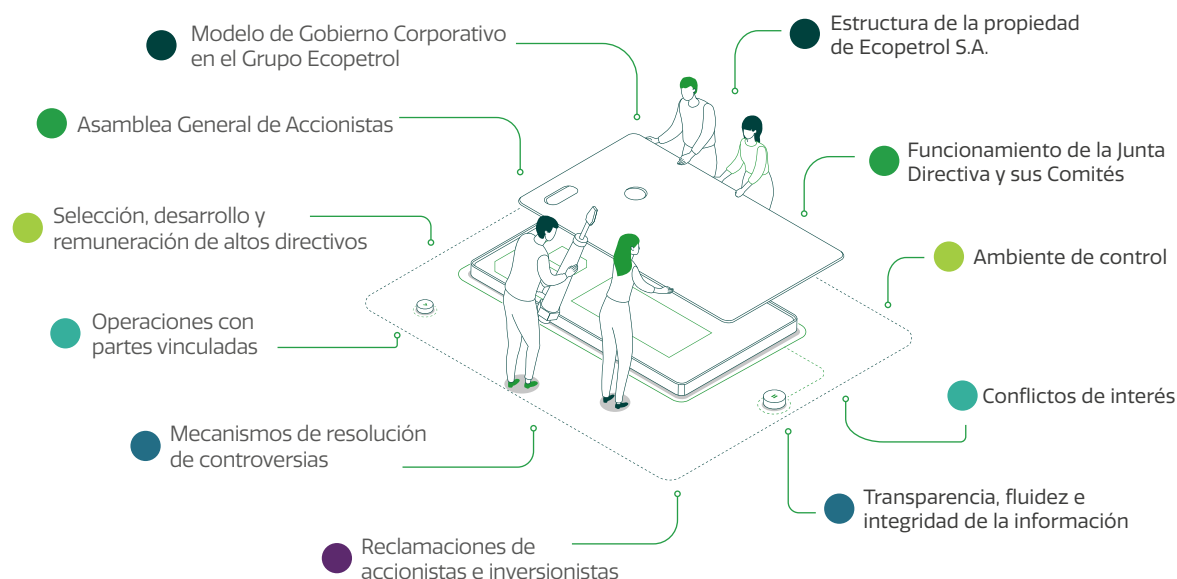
Modelo de Gobierno Corporativo en el Grupo Ecopetrol

Estructura de la propiedad de Ecopetrol S.A.

Asamblea General de Accionistas

Funcionamiento de la Junta Directiva y sus Comités

Selección, desarrollo y remuneración de altos directivos

Ambiente de control

Operaciones con partes vinculadas

Conflictos de interés

Mecanismos de resolución de controversias

Transparencia, fluidez e integridad de la información

Reclamaciones de accionistas e inversionistas